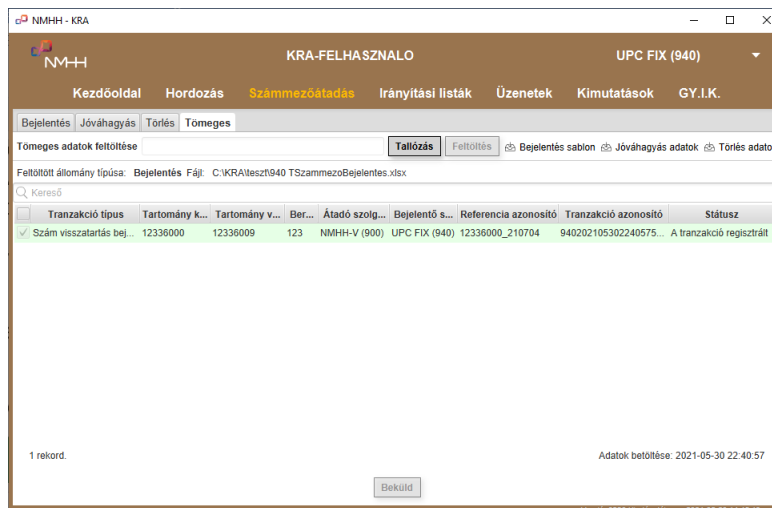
NMHH - KRA

NMHH

KRA-FELHASZNALO

UPC FIX (940)

Kezdőoldal Hordozás Számmezőátadás Irányítási listák Üzenetek Kimutatások GY.I.K.

Bejelentés Jóváhagyás Törlés Tömeges

Tömeges adatok feltöltése Tallózás Feltöltés Bejelentés sablon Jóváhagyás adatok Törlés adato

Feltöltött állomány típusa: Bejelentés Fájl: C:\KRA\teszt\940 TSzammezoBejelentes.xlsx

Kereső

| | Tranzakció típus | Tartomány k... | Tartomány v... | Ber... | Átadó szolg... | Bejelentő s... | Referencia azonosító | Tranzakció azonosító | Státusz |
|---|---|---|---|---|---|---|---|---|---|
| ✓ | Szám visszatartás bej... | 12336000 | 12336009 | 123 | NMHH-V (900) | UPC FIX (940) | 12336000_210704 | 940202105302240575... | A tranzakció regisztrált |

1 rekord.

Adatok betöltése: 2021-05-30 22:40:57

Beküld